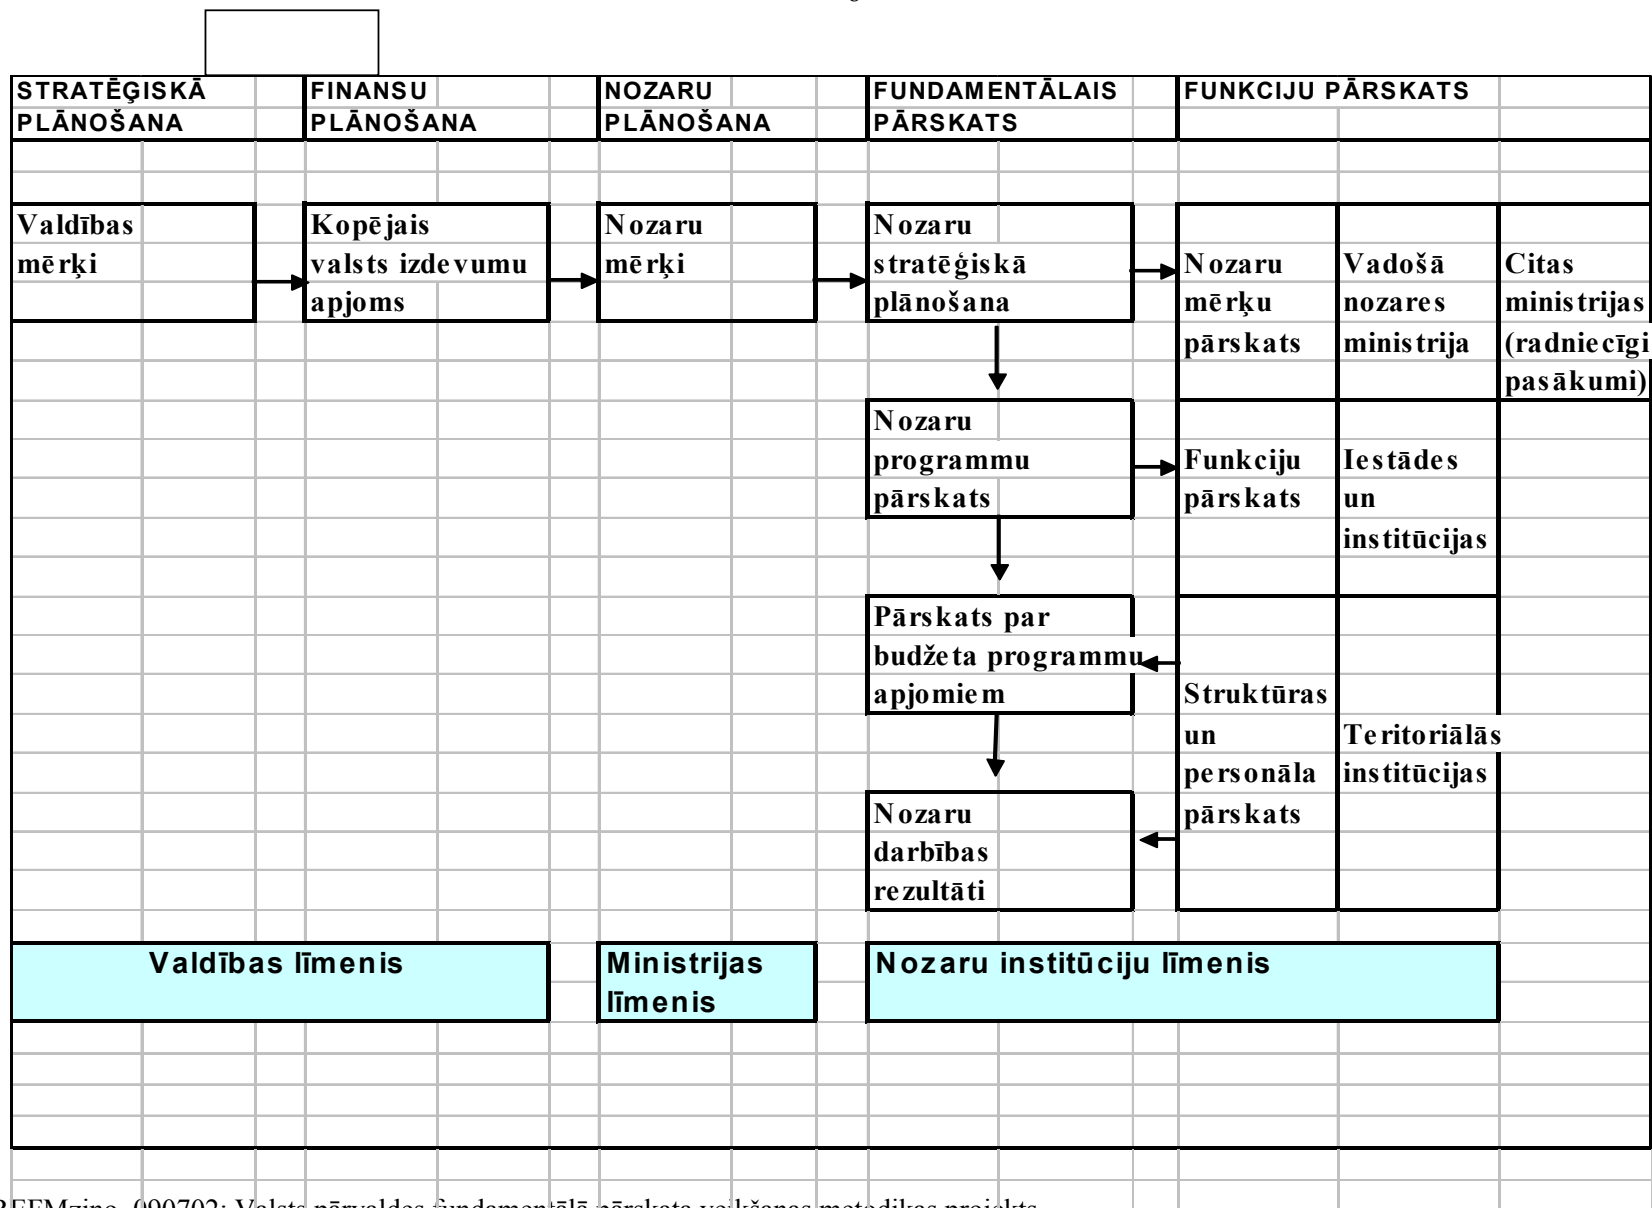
STRATĒĢISKĀ PLĀNOŠANA

FINANSU PLĀNOŠANA

NOZARU PLĀNOŠANA

FUNDAMENTĀLAIS PĀRSKATS

FUNKCIJU PĀRSKATS

Valdības mērķi

Kopējais valsts izdevumu apjoms

Nozaru mērķi

Nozaru stratēģiskā plānošana

Nozaru mērķu pārskats

Vadošā nozares ministrija

Citas ministrijas (radniecīgi pasākumi)

Nozaru programmu pārskats

Funkciju pārskats

Iestādes un institūcijas

Pārskats par budžeta programmu apjomiem

Struktūras un personāla pārskats

Teritoriālās institūcijas

Nozaru darbības rezultāti

Valdības līmenis

Ministrijas līmenis

Nozaru institūciju līmenis

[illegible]FEMzino_090702; Valsts pārvaldes fundamentālā pārskata veikšanas metodikas projekts